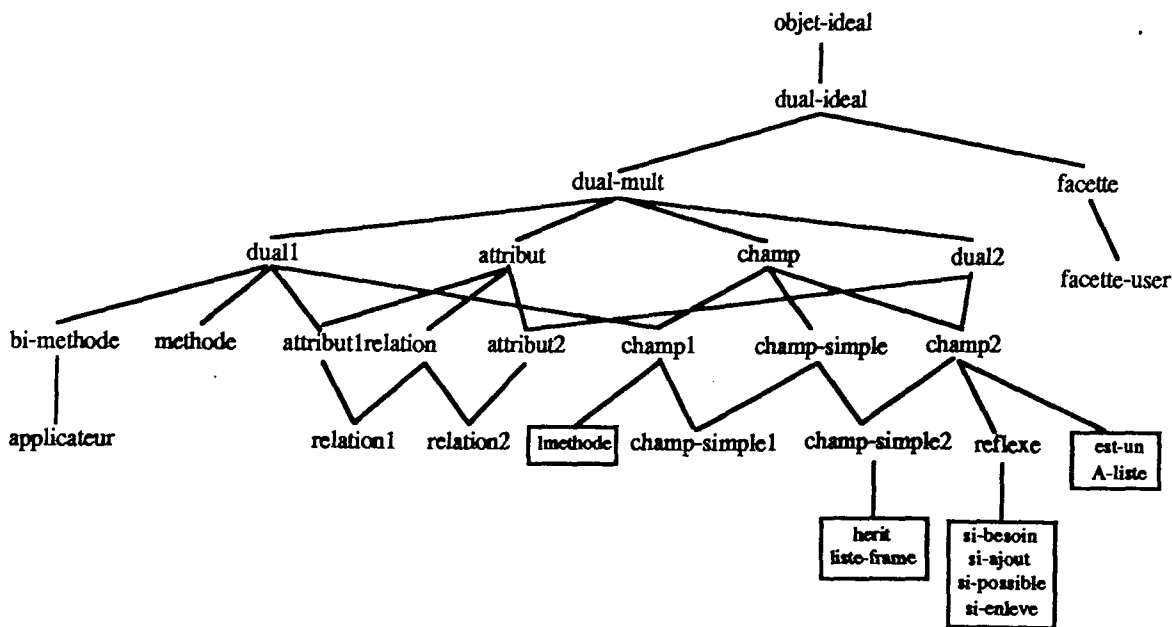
objet-ideal

dual-ideal

dual-mult

facette

dual1

attribut

champ

dual2

facette-user

bi-methode

methode

attribut1

relation

attribut2

champ1

champ-simple

champ2

applicateur

relation1

relation2

lmethode

champ-simple1

champ-simple2

reflexe

est-un
A-liste

herit
liste-frame

si-besoin
si-ajout
si-possible
si-enleve